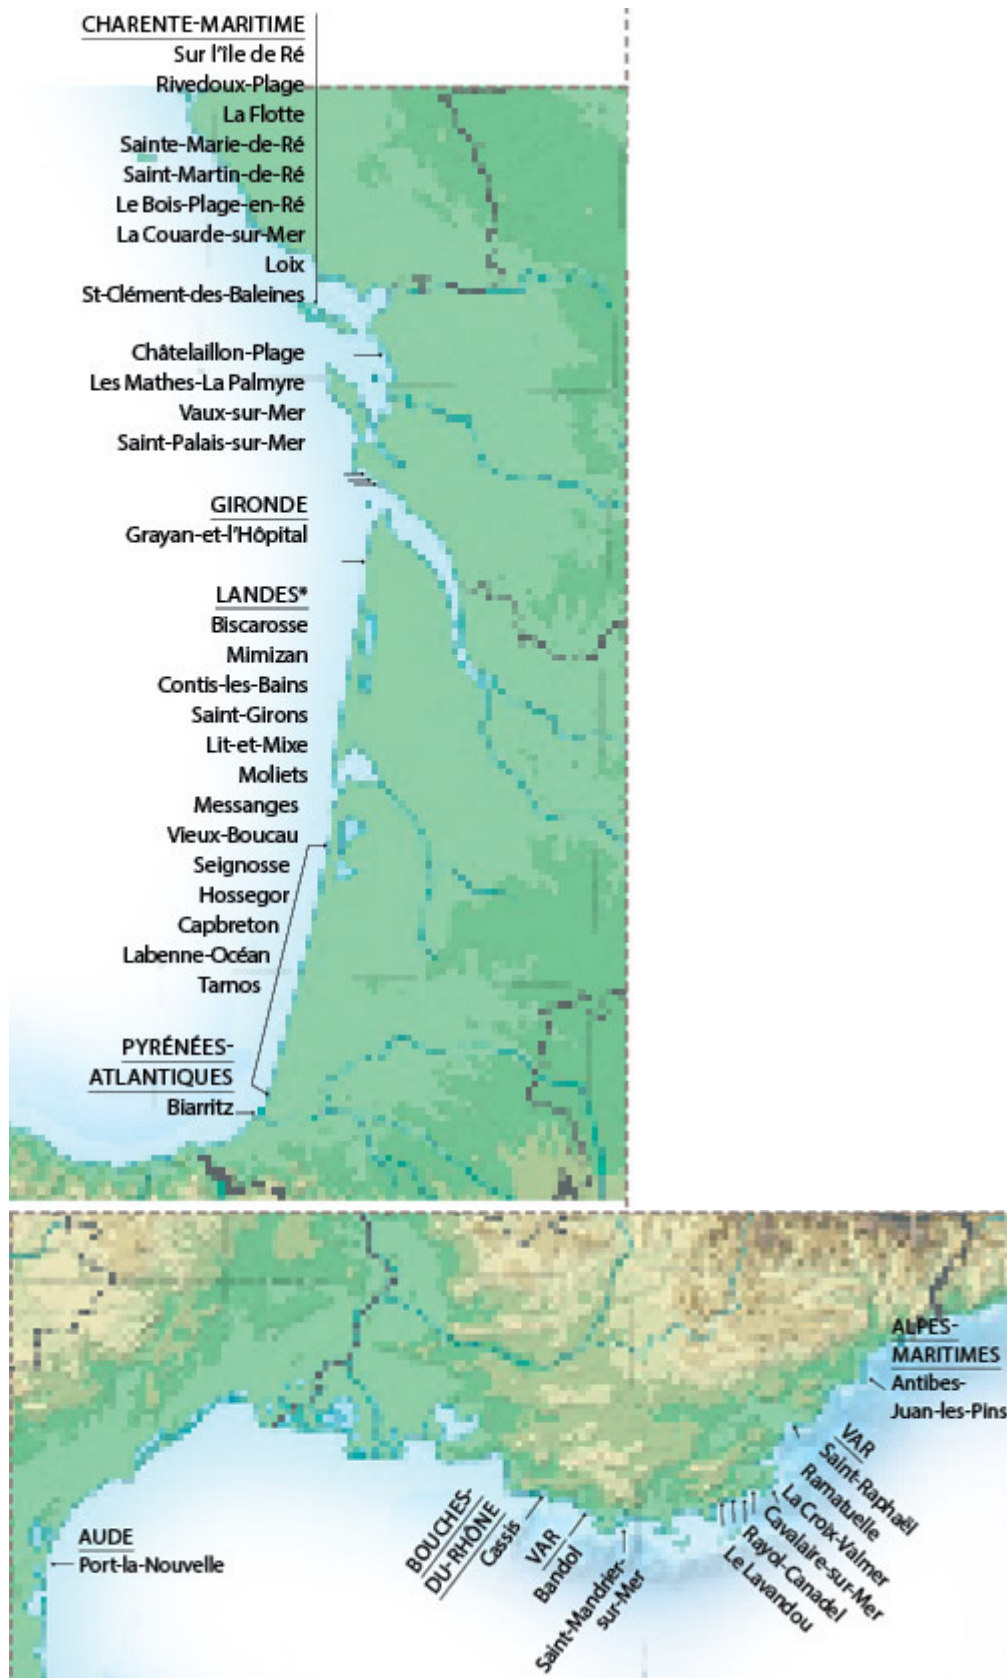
CHARENTE-MARITIME
Sur l'île de Ré
Rivedoux-Plage
La Flotte
Sainte-Marie-de-Ré
Saint-Martin-de-Ré
Le Bois-Plage-en-Ré
La Couarde-sur-Mer
Loix
St-Clément-des-Baleines

Châtelaillon-Plage
Les Mathes-La Palmyre
Vaux-sur-Mer
Saint-Palais-sur-Mer

GIRONDE
Grayan-et-l'Hôpital

LANDES*
Biscarosse
Mimizan
Contis-les-Bains
Saint-Girons
Lit-et-Mixe
Moliets
Messanges
Vieux-Boucau
Seignosse
Hossegor
Capbreton
Labenne-Océan
Tarnos

PYRÉNÉES-ATLANTIQUES
Biarritz

ALPES-MARITIMES
Antibes-Juan-les-Pins

VAR
Saint-Raphaël
Ramatuelle
La Croix-Valmer
Cavalaire-sur-Mer
Rayol-Canadel
Le Lavandou

BOUCHES-DU-RHÔNE
Cassis

VAR
Bandol
Saint-Mandrier-Sur-Mer

AUDE
Port-la-Nouvelle